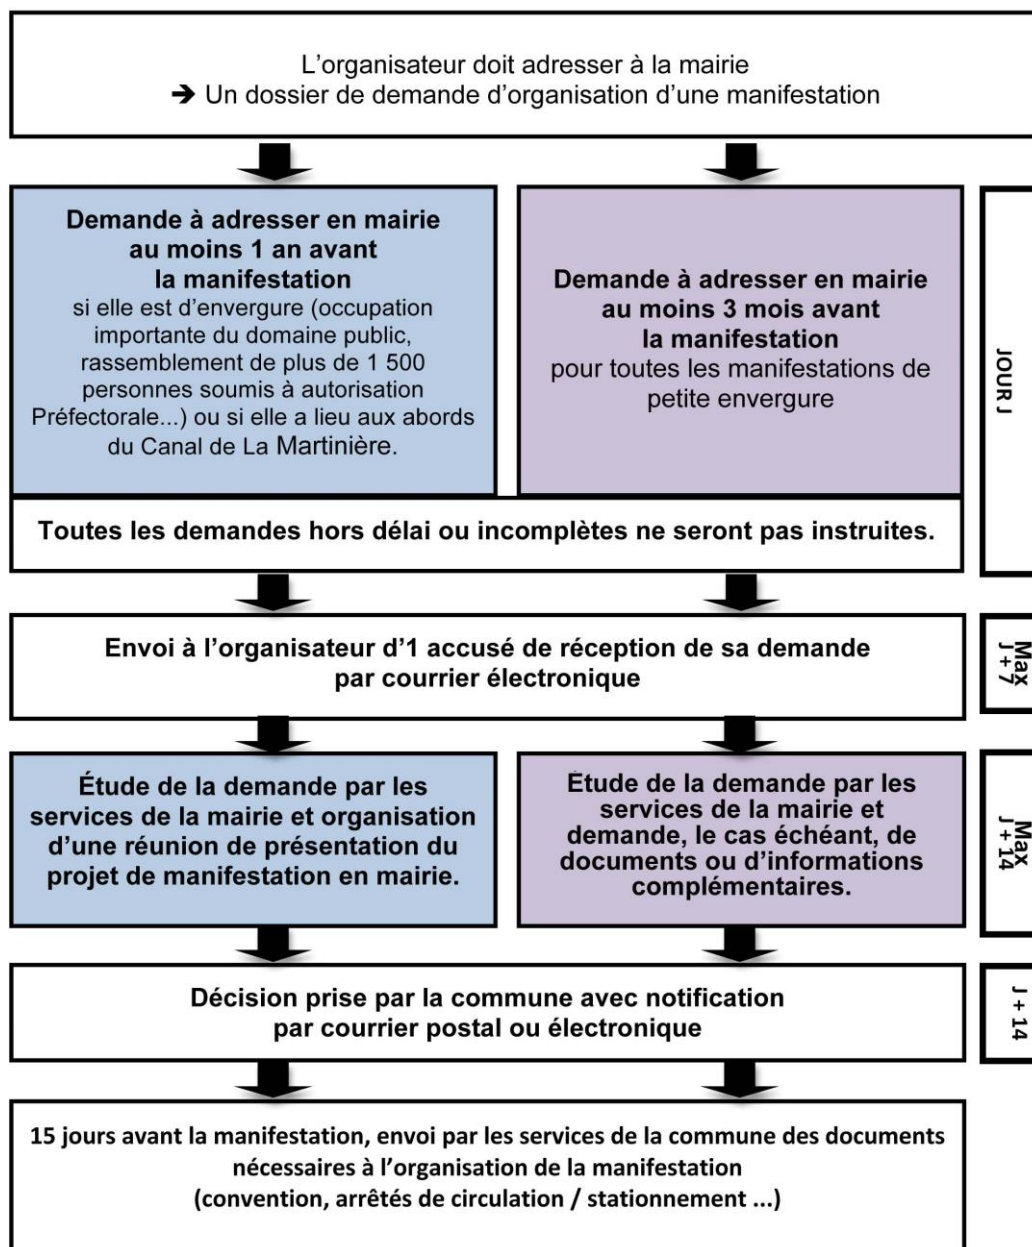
L'organisateur doit adresser à la mairie
→ Un dossier de demande d'organisation d'une manifestation

**Demande à adresser en mairie au moins 1 an avant la manifestation** si elle est d'envergure (occupation importante du domaine public, rassemblement de plus de 1 500 personnes soumis à autorisation Préfectorale...) ou si elle a lieu aux abords du Canal de La Martinière.

**Demande à adresser en mairie au moins 3 mois avant la manifestation** pour toutes les manifestations de petite envergure

JOUR J

Toutes les demandes hors délai ou incomplètes ne seront pas instruites.

Envoi à l'organisateur d'1 accusé de réception de sa demande par courrier électronique

Max J + 7

Étude de la demande par les services de la mairie et organisation d'une réunion de présentation du projet de manifestation en mairie.

Etude de la demande par les services de la mairie et demande, le cas échéant, de documents ou d'informations complémentaires.

Max J + 14

Décision prise par la commune avec notification par courrier postal ou électronique

J + 14

15 jours avant la manifestation, envoi par les services de la commune des documents nécessaires à l'organisation de la manifestation (convention, arrêtés de circulation / stationnement ...)